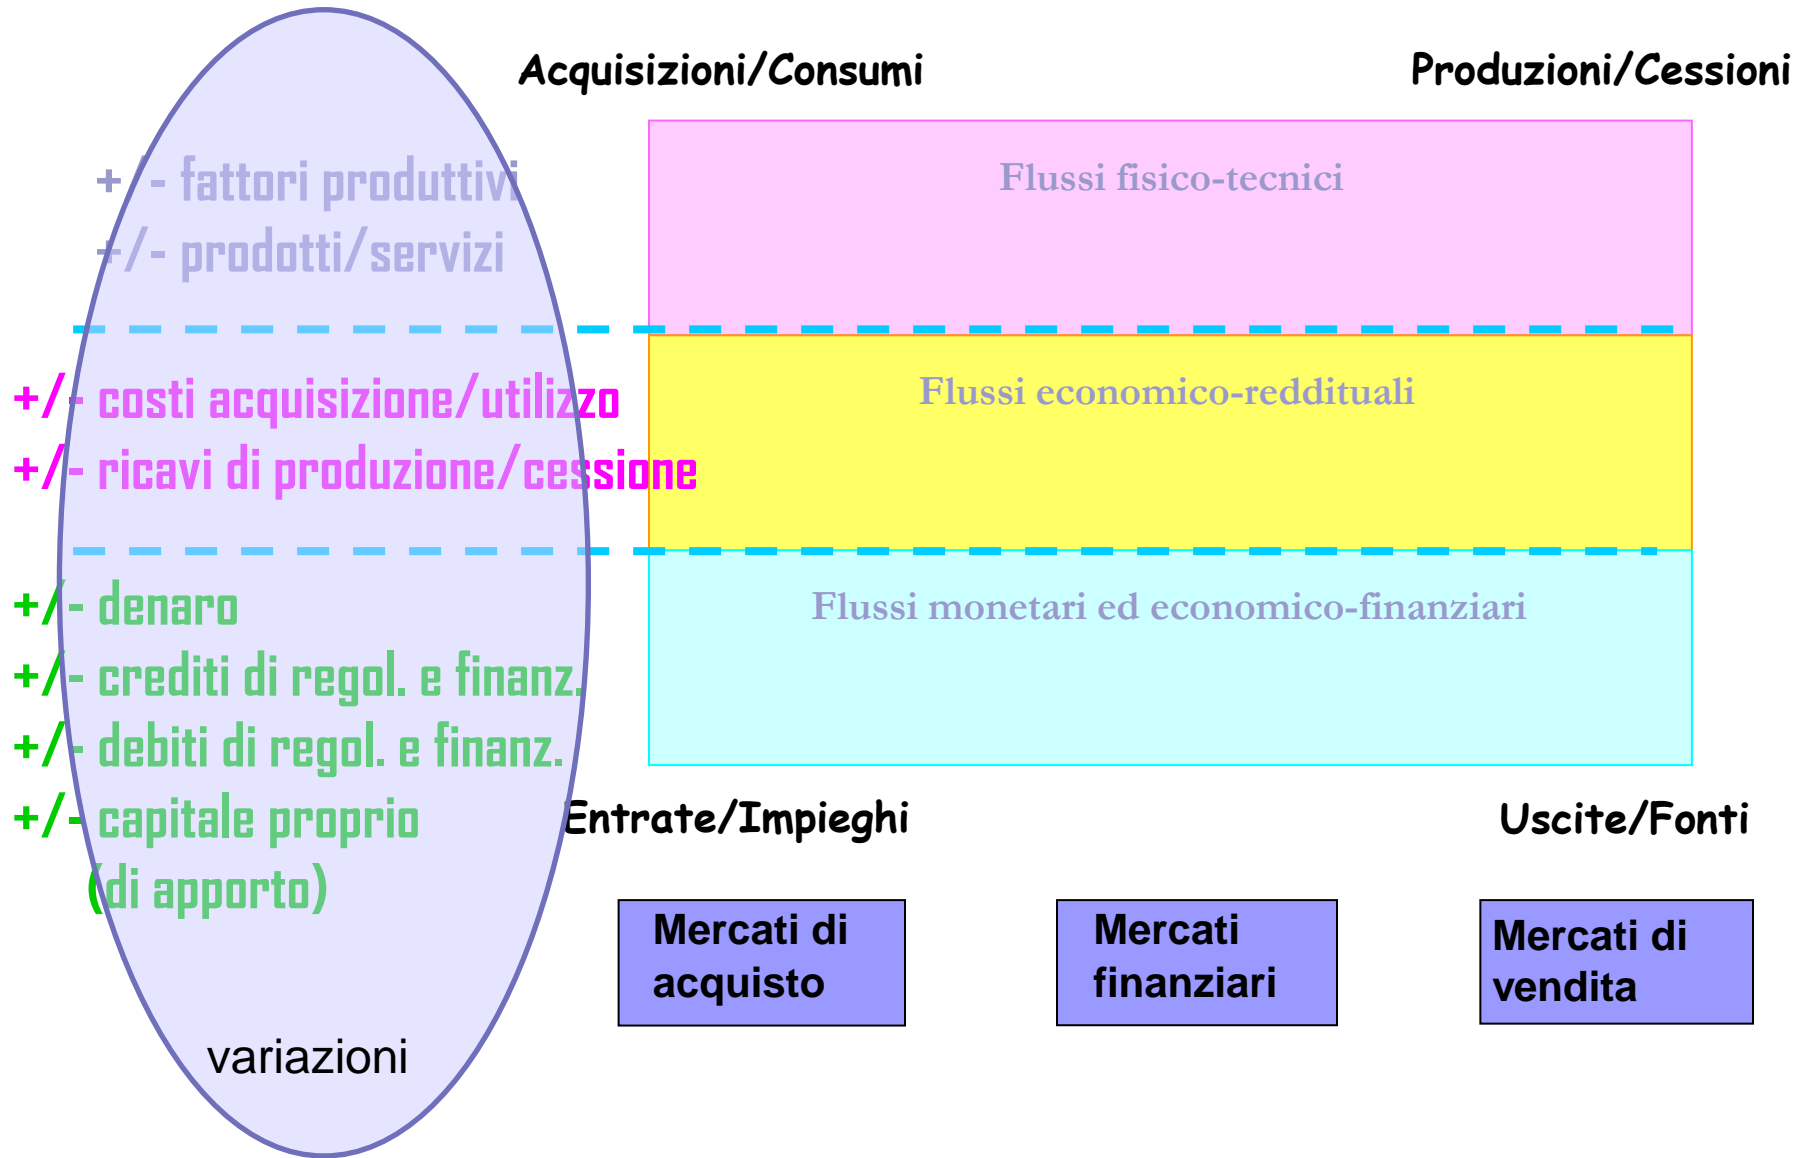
Acquisizioni/Consumi

Produzioni/Cessioni

+/- fattori produttivi
+/- prodotti/servizi

Flussi fisico-tecnici

+/- costi acquisizione/utilizzo
+/- ricavi di produzione/cessione

Flussi economico-reddituali

+/- denaro
+/- crediti di regol. e finanz.
+/- debiti di regol. e finanz.
+/- capitale proprio (di apporto)

Flussi monetari ed economico-finanziari

Entrate/Impieghi

Uscite/Fonti

Mercati di acquisto

Mercati finanziari

Mercati di vendita

variazioni